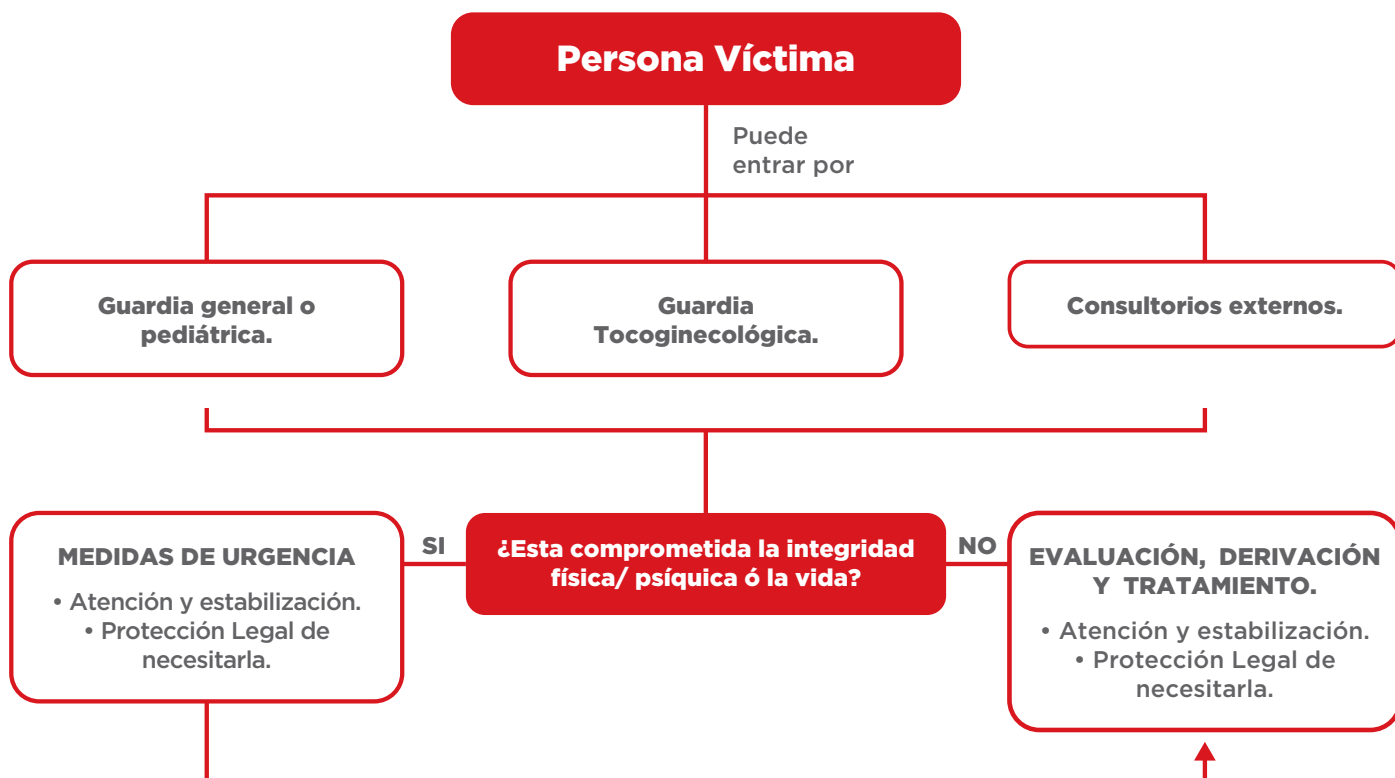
Persona Víctima

Puede entrar por

Guardia general o pediátrica.

Guardia Tocoginecológica.

Consultorios externos.

MEDIDAS DE URGENCIA

• Atención y estabilización.
• Protección Legal de necesitarla.

SI

¿Esta comprometida la integridad física/ psíquica ó la vida?

NO

EVALUACIÓN, DERIVACIÓN Y TRATAMIENTO.

• Atención y estabilización.
• Protección Legal de necesitarla.